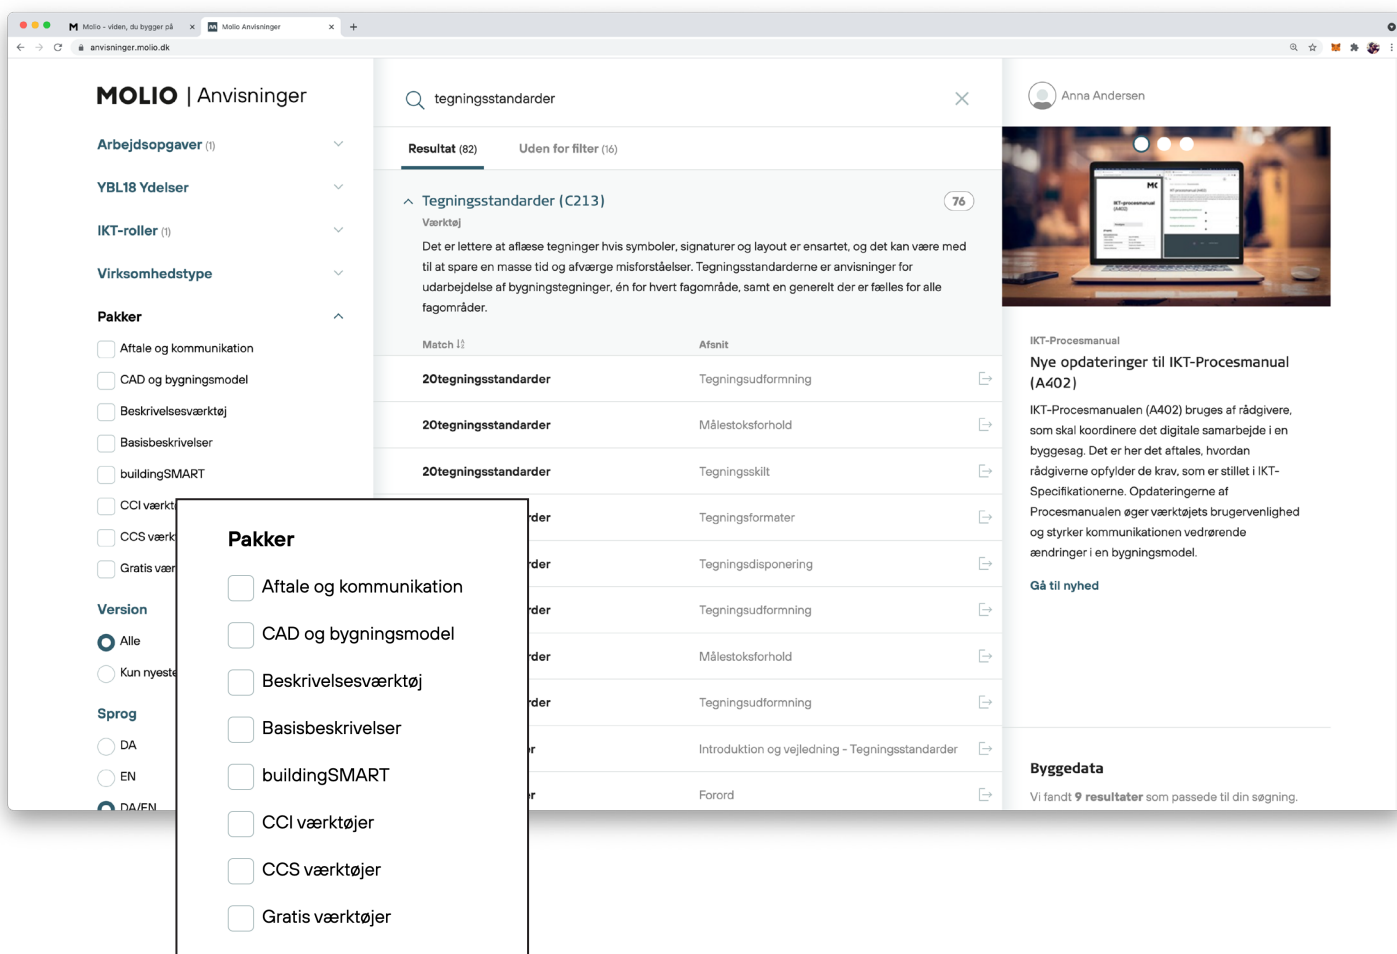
Molio - viden, du bygger på ×
Molio Anvisninger ×
+
anvisninger.molio.dk

MOLIO | Anvisninger

Arbejdsopgaver (1)

YBL18 Ydelser

IKT-roller (1)

Virksomhedstype

Pakker

Aftale og kommunikation

CAD og bygningsmodel

Beskrivelsesværktøj

Basisbeskrivelser

buildingSMART

CCI værkt

CCS værk

Gratis vær

Version

Alle

Kun nyeste

Sprog

DA

EN

DA/EN

Pakker

Aftale og kommunikation

CAD og bygningsmodel

Beskrivelsesværktøj

Basisbeskrivelser

buildingSMART

CCI værktøjer

CCS værktøjer

Gratis værktøjer

tegningsstandarder

Resultat (82)

Uden for filter (16)

Tegningsstandarder (C213)

76

Værktøj

Det er lettere at aflæse tegninger hvis symboler, signaturer og layout er ensartet, og det kan være med til at spare en masse tid og afværge misforståelser. Tegningsstandarderne er anvisninger for udarbejdelse af bygningstegninger, én for hvert fagområde, samt en generelt der er fælles for alle fagområder.

| Match | Afsnit |
|---|---|
| 20tegningsstandarder | Tegningsudformning |
| 20tegningsstandarder | Målestoksforhold |
| 20tegningsstandarder | Tegningsskilt |
| rder | Tegningsformater |
| rder | Tegningsdisponering |
| rder | Tegningsudformning |
| rder | Målestoksforhold |
| rder | Tegningsudformning |
| r | Introduktion og vejledning - Tegningsstandarder |
| r | Forord |

Anna Andersen

IKT-Procesmanual

Nye opdateringer til IKT-Procesmanual (A402)

IKT-Procesmanualen (A402) bruges af rådgivere, som skal koordinere det digitale samarbejde i en byggesag. Det er her det aftales, hvordan rådgiverne opfylder de krav, som er stillet i IKT-Specifikationerne. Opdateringerne af Procesmanualen øger værktøjets brugervenlighed og styrker kommunikationen vedrørende ændringer i en bygningsmodel.

Gå til nyhed

Byggedata

Vi fandt 9 resultater som passede til din søgning.